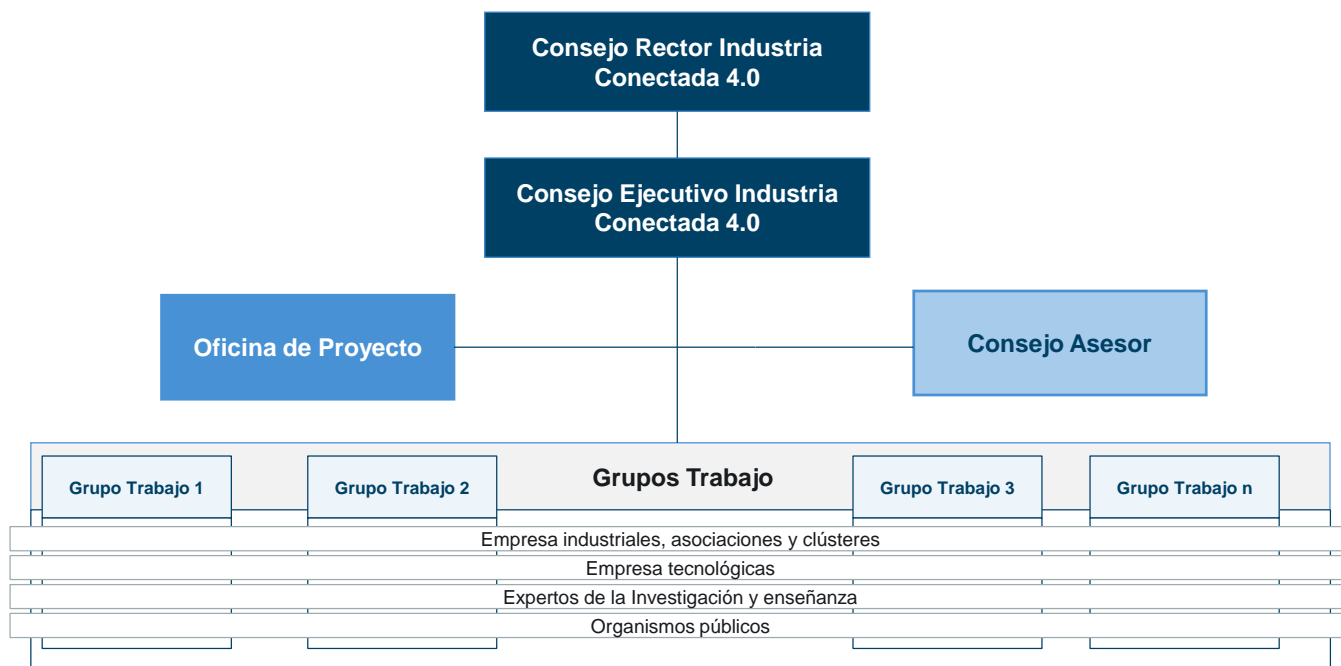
Consejo Rector Industria Conectada 4.0

Consejo Ejecutivo Industria Conectada 4.0

Oficina de Proyecto

Consejo Asesor

Grupos Trabajo

Grupo Trabajo 1

Grupo Trabajo 2

Grupo Trabajo 3

Grupo Trabajo n

Empresa industriales, asociaciones y clústeres

Empresa tecnológicas

Expertos de la Investigación y enseñanza

Organismos públicos